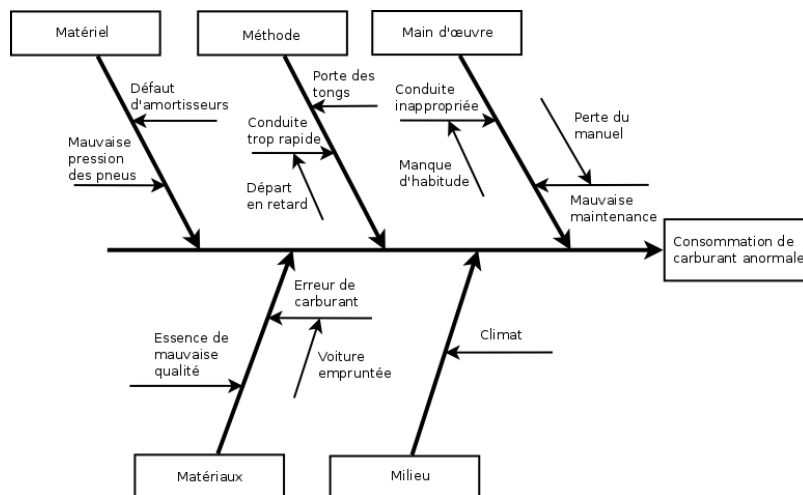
Matériel

Méthode

Main d'œuvre

Défaut d'amortisseurs

Mauvaise pression des pneus

Porte des tongs

Conduite trop rapide

Départ en retard

Conduite inappropriée

Manque d'habitude

Perte du manuel

Mauvaise maintenance

Consommation de carburant anormale

Erreur de carburant

Essence de mauvaise qualité

Voiture empruntée

Climat

Matériaux

Milieu